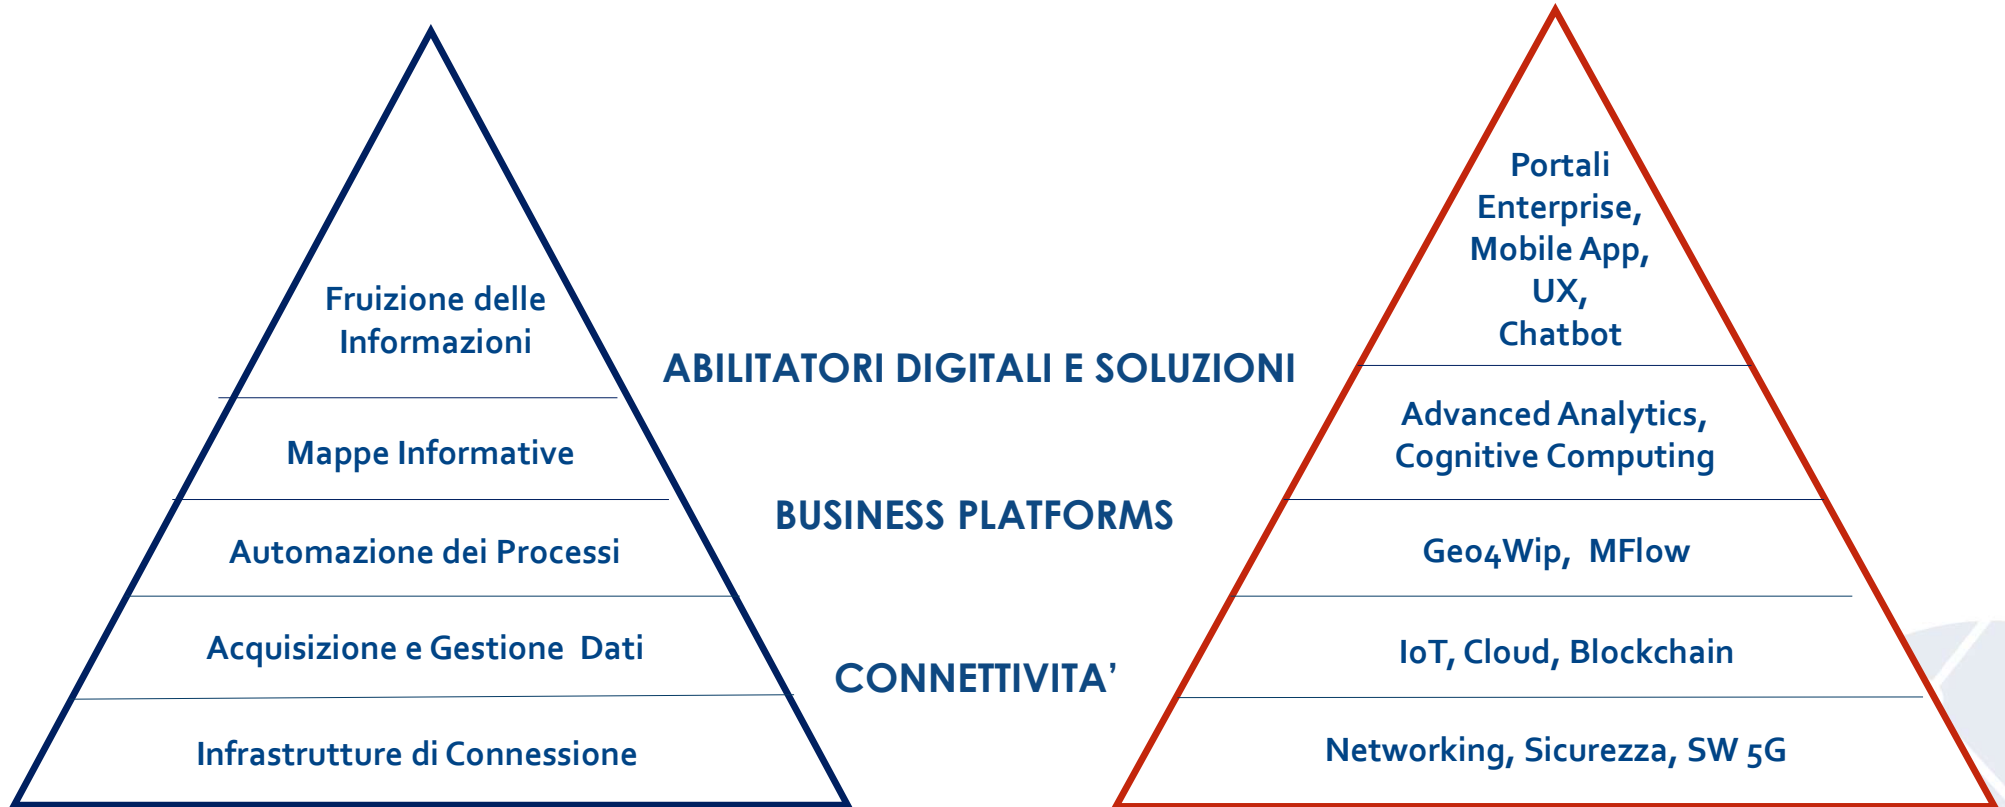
Fruizione delle Informazioni

Mappe Informative

Automazione dei Processi

Acquisizione e Gestione Dati

Infrastrutture di Connessione

ABILITATORI DIGITALI E SOLUZIONI

BUSINESS PLATFORMS

CONNETTIVITA’

Portali Enterprise, Mobile App, UX, Chatbot

Advanced Analytics, Cognitive Computing

Geo4Wip, MFlow

IoT, Cloud, Blockchain

Networking, Sicurezza, SW 5G